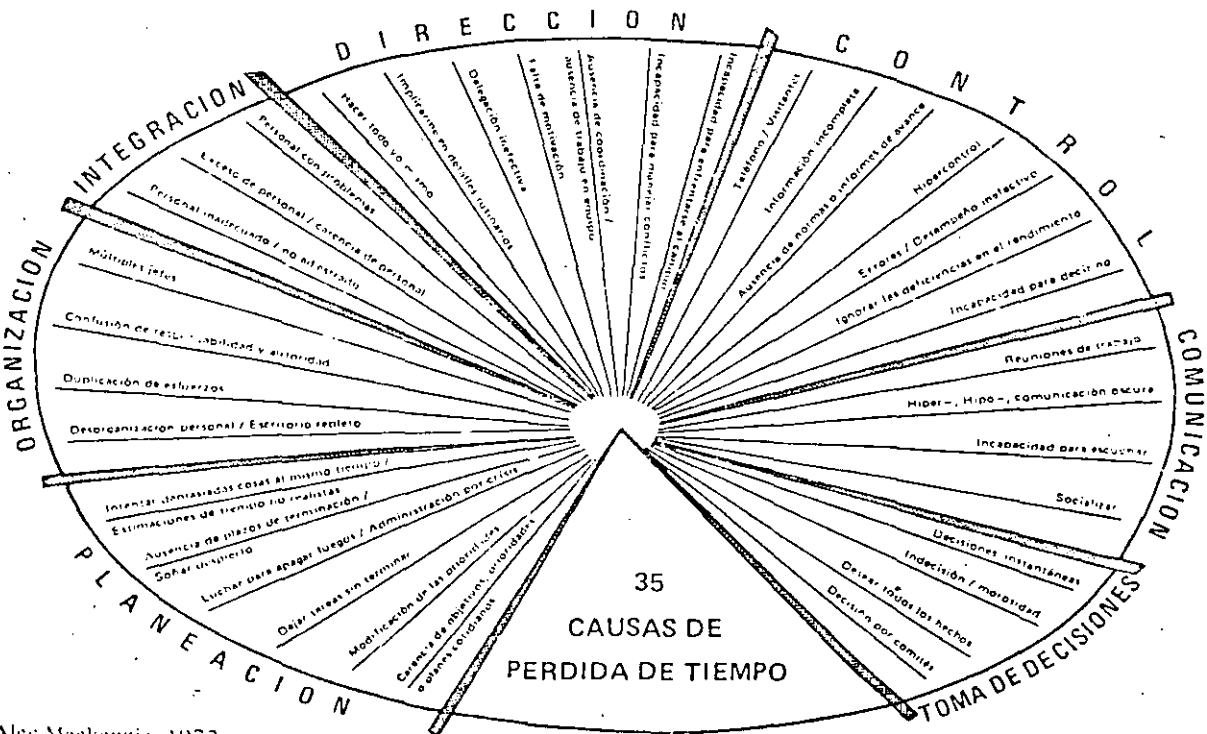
DIRECCION

CONTROL

COMUNICACION

TOMA DE DECISIONES

PLANEACION

ORGANIZACION

INTEGRACION

Hacer todo yo mismo

Implicarme en detalles rutinarios

Delegación inefectiva

Falta de motivación

Ausencia de coordinación / ausencia de trabajo en equipo

Incapacidad para manejar conflictos

Incapacidad para enfrentarse al cambio

Teléfono / Visitantes

Información incompleta

Ausencia de normas o informes de avance

Hipercontrol

Errores / Desempeño inefectivo

Ignorar las deficiencias en el rendimiento

Incapacidad para decir no

Reuniones de trabajo

Hiper–, Hipo–, comunicación oscura

Incapacidad para escuchar

Socializar

Decisiones instantáneas

Indecisión / morosidad

Desear todos los hechos

Decisión por comités

Personal con problemas

Exceso de personal / carencia de personal

Personal inadecuado / no adiestrado

Múltiples jefes

Confusión de responsabilidad y autoridad

Duplicación de esfuerzos

Desorganización personal / Escritorio repleto

Intentar demasiadas cosas al mismo tiempo /

Estimaciones de tiempo no realistas

Ausencia de plazos de terminación /

Soñar despierto

Luchar para apagar fuegos / Administración por crisis

Dejar tareas sin terminar

Modificación de las prioridades

Carencia de objetivos, prioridades o planes cotidianos

35

CAUSAS DE

PERDIDA DE TIEMPO

Alec Mackenzie, 1972